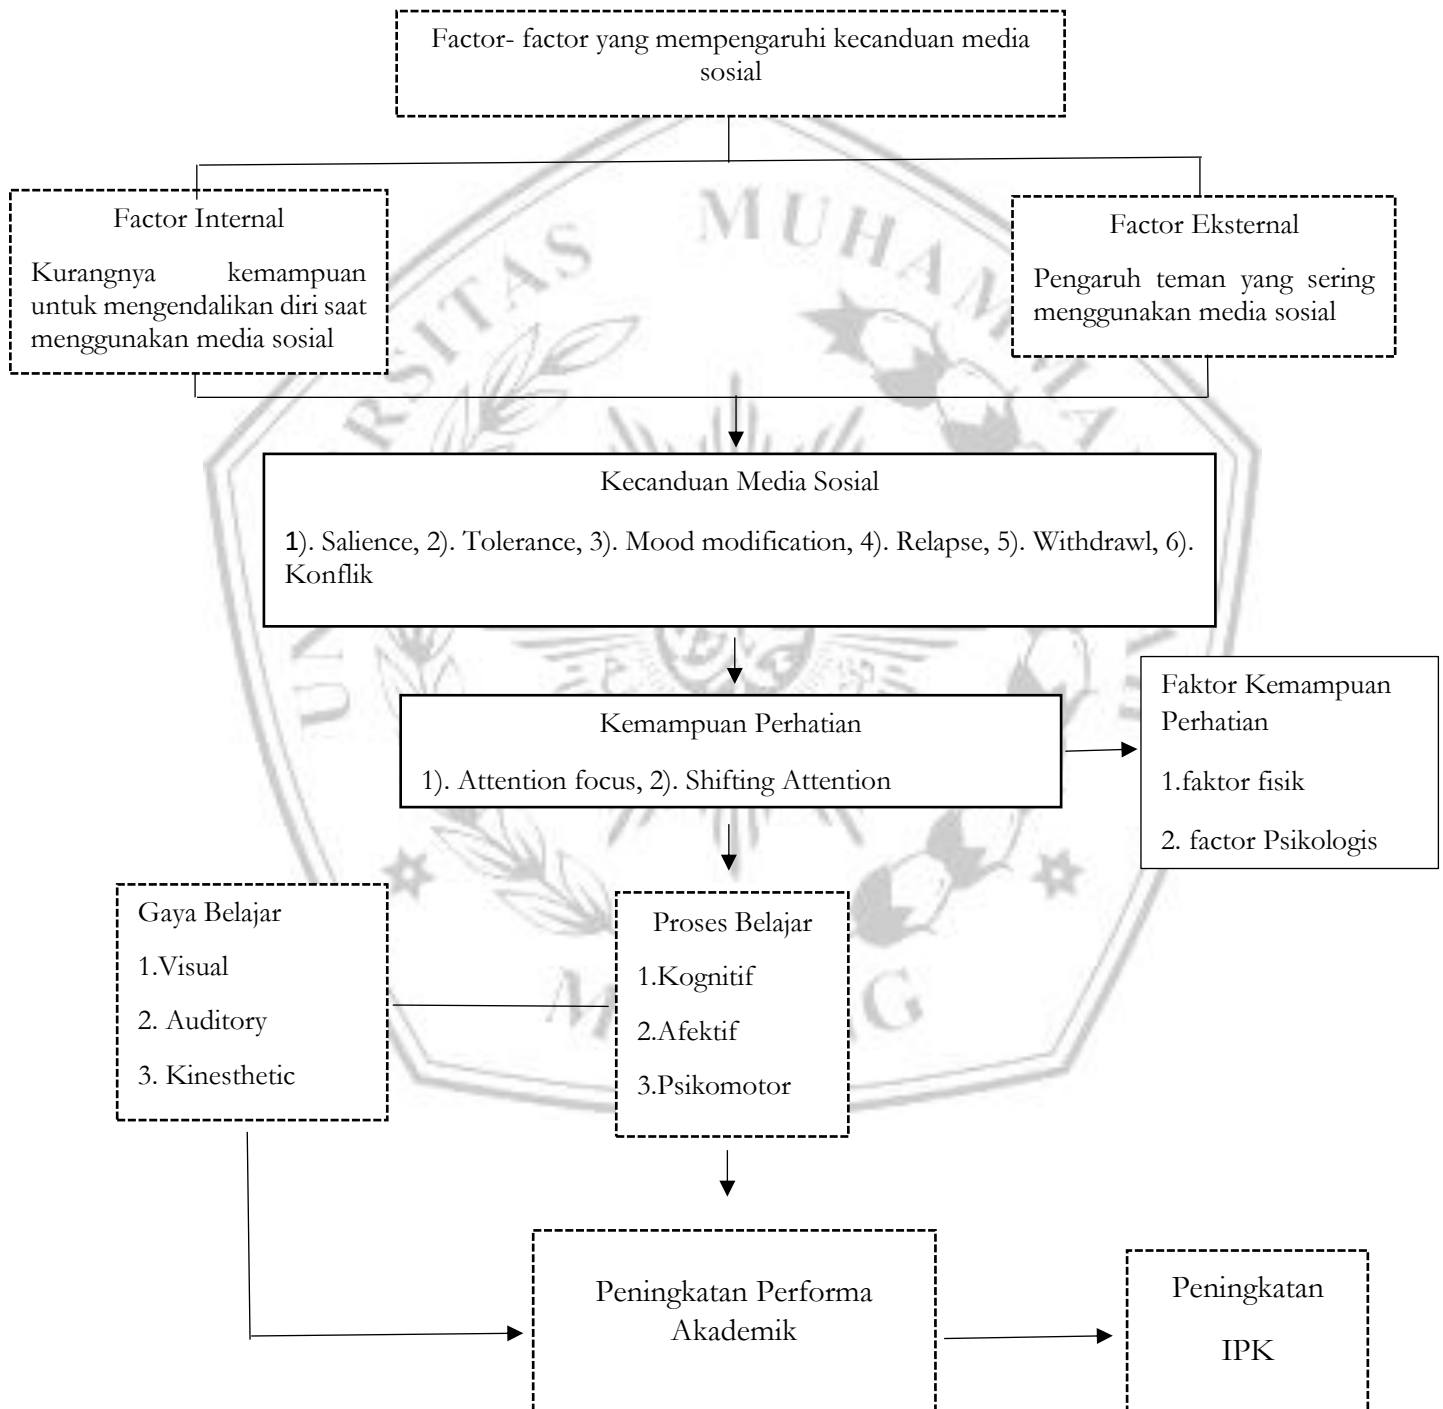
Factor- factor yang mempengaruhi kecanduan media sosial

Factor Internal

Kurangnya kemampuan untuk mengendalikan diri saat menggunakan media sosial

Factor Eksternal

Pengaruh teman yang sering menggunakan media sosial

Kecanduan Media Sosial

1). Salience, 2). Tolerance, 3). Mood modification, 4). Relapse, 5). Withdrawl, 6). Konflik

Kemampuan Perhatian

1). Attention focus, 2). Shifting Attention

Faktor Kemampuan Perhatian

1.faktor fisik

2. factor Psikologis

Gaya Belajar

1.Visual

2. Auditory

3. Kinesthetic

Proses Belajar

1.Kognitif

2.Afektif

3.Psikomotor

Peningkatan Performa Akademik

Peningkatan

IPK